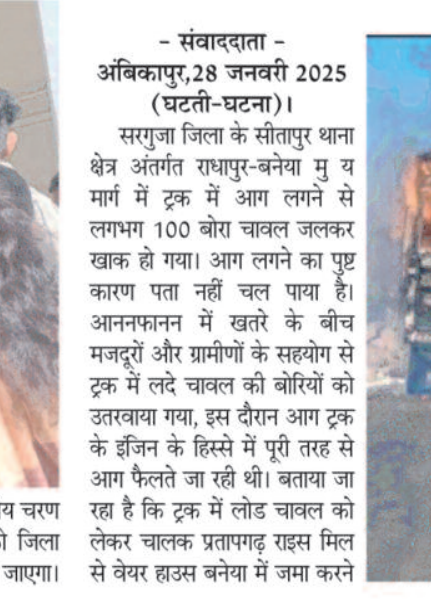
- संवाददाता -
अंबिकापुर,28 जनवरी 2025 (घटती-घटना)।

सरगुजा जिला के सीतापुर थाना क्षेत्र अंतर्गत राधापुर-बनेया मु य मार्ग में ट्रक में आग लगने से लगभग 100 बोरा चावल जलकर खाक हो गया। आग लगने का पुष्ट कारण पता नहीं चल पाया है। आननफानन में खतरे के बीच मजदूरों और ग्रामीणों के सहयोग से ट्रक में लदे चावल की बोरियों को उतरवाया गया, इस दौरान आग ट्रक के इंजिन के हिस्से में पूरी तरह से आग फैलते जा रही थी। बताया जा रहा है कि ट्रक में लोड चावल को लेकर चालक प्रतापगढ़ राइस मिल से वेयर हाउस बनेया में जमा करने

य चरण
ो जिला
जाएगा।